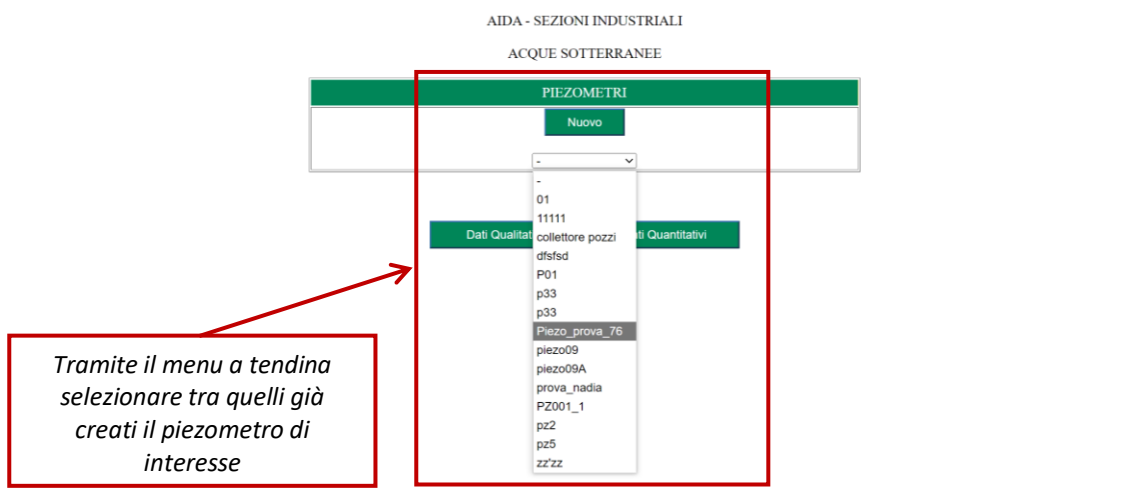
AIDA - SEZIONI INDUSTRIALI

ACQUE SOTTERRANEE

PIEZOMETRI

Nuovo

-

-
01
11111
collettore pozzi
dfsfsd
P01
p33
p33
Piezo_prova_76
piezo09
piezo09A
prova_nadia
PZ001_1
pz2
pz5
zz'zz

Dati Qualitat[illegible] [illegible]ti Quantitativi

Tramite il menu a tendina selezionare tra quelli già creati il piezometro di interesse